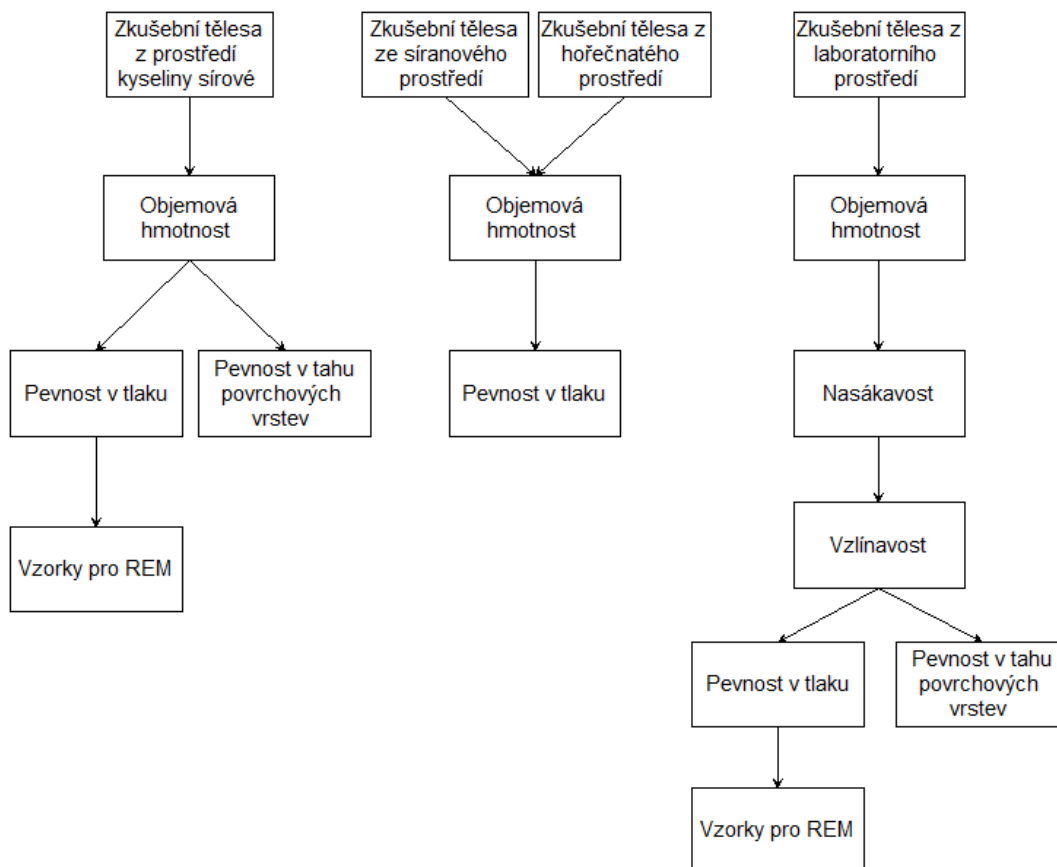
Zkušební tělesa z prostředí kyseliny sírové

Objemová hmotnost

Pevnost v tlaku

Pevnost v tahu povrchových vrstev

Vzorky pro REM

Zkušební tělesa ze síranového prostředí

Zkušební tělesa z hořečnatého prostředí

Objemová hmotnost

Pevnost v tlaku

Zkušební tělesa z laboratorního prostředí

Objemová hmotnost

Nasákavost

Vzlínavost

Pevnost v tlaku

Pevnost v tahu povrchových vrstev

Vzorky pro REM